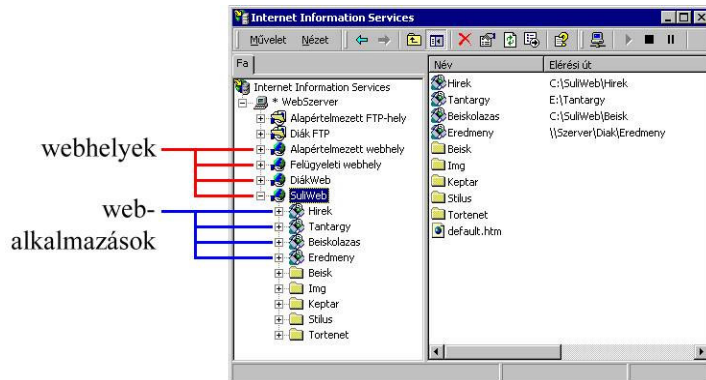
Internet Information Services

Művelet Nézet

Fa

Internet Information Services
* WebSzerver
Alapértelmezett FTP-hely
Diák FTP
Alapértelmezett webhely
Felügyeleti webhely
DiákWeb
SuliWeb
Hirek
Tantargy
Beiskolazas
Eredmeny
Beisk
Img
Keptar
Stilus
Tortenet

| Név | Elérési út |
|---|---|
| Hirek | C:\SuliWeb\Hirek |
| Tantargy | E:\Tantargy |
| Beiskolazas | C:\SuliWeb\Beisk |
| Eredmeny | \\Szerver\Diak\Eredmeny |
| Beisk | |
| Img | |
| Keptar | |
| Stilus | |
| Tortenet | |
| default.htm | |

webhelyek

web-alkalmazások